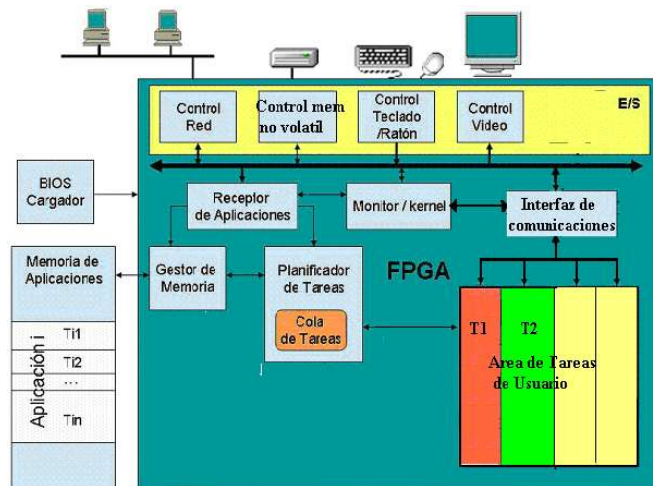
Control Red

Control mem no volatil

Control Teclado /Ratón

Control Video

E/S

BIOS Cargador

Receptor de Aplicaciones

Monitor / kernel

Interfaz de comunicaciones

Memoria de Aplicaciones

Gestor de Memoria

Planificador de Tareas

Cola de Tareas

FPGA

Aplicación i

Ti1

Ti2

...

Tin

T1

T2

Area de Tareas de Usuario